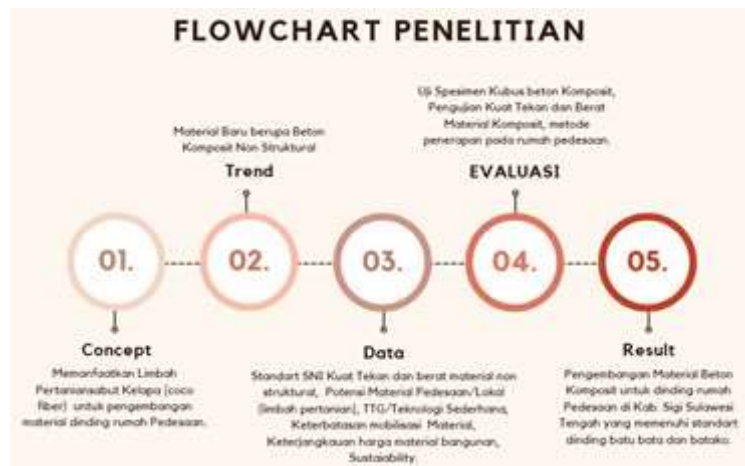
FLOWCHART PENELITIAN

Material Baru berupa Beton Komposit Non Struktural

Trend

Uji Spesimen Kubus beton Komposit, Pengujian Kuat Tekan dan Berat Material Komposit, metode penerapan pada rumah pedesaan.

EVALUASI

01.

02.

03.

04.

05.

Concept

Memanfaatkan Limbah Pertaniansabut Kelapa (coco fiber) untuk pengembangan material dinding rumah Pedesaan.

Data

Standart SNI Kuat Tekan dan berat material non struktural, Poteral Material Pedesaan/Lokal (limbah pertanian), TTG/Teknologi Sederhana, Keterbatasan mobilisasi Material, Keterjangkauan harga material bangunan, Sustaibality.

Result

Pengembangan Material Beton Komposit untuk dinding rumah Pedesaan di Kab. Sigi Sulawesi Tengah yang memenuhi standart dinding batu bata dan batako.